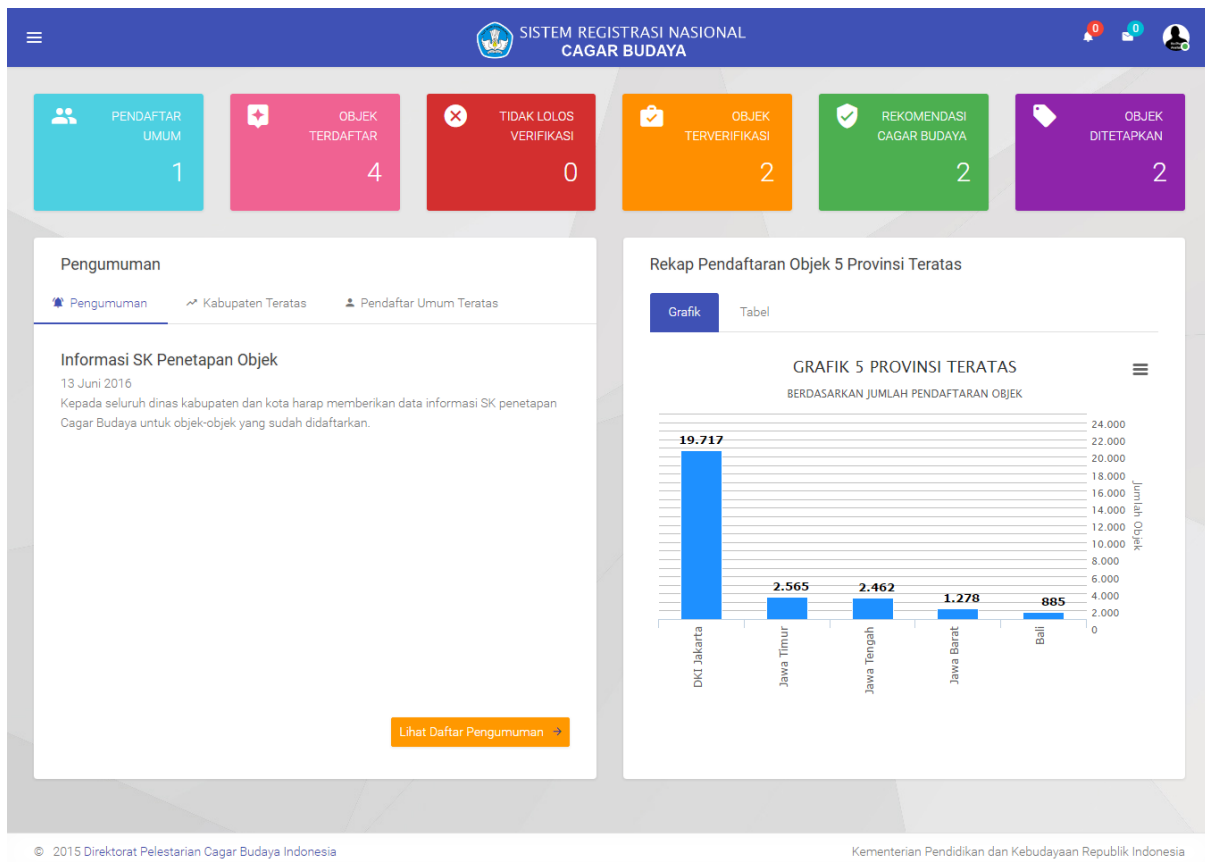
SISTEM REGISTRASI NASIONAL
CAGAR BUDAYA

0 0

PENDAFTAR UMUM
1

OBJEK TERDAFTAR
4

TIDAK LOLOS VERIFIKASI
0

OBJEK TERVERIFIKASI
2

REKOMENDASI CAGAR BUDAYA
2

OBJEK DITETAPKAN
2

Pengumuman

Pengumuman | Kabupaten Teratas | Pendaftar Umum Teratas

Informasi SK Penetapan Objek
13 Juni 2016
Kepada seluruh dinas kabupaten dan kota harap memberikan data informasi SK penetapan Cagar Budaya untuk objek-objek yang sudah didaftarkan.

Lihat Daftar Pengumuman

Rekap Pendaftaran Objek 5 Provinsi Teratas

Grafik | Tabel

GRAFIK 5 PROVINSI TERATAS
BERDASARKAN JUMLAH PENDAFTARAN OBJEK

19.717
2.565
2.462
1.278
885

24.000
22.000
20.000
18.000
16.000
14.000
12.000
10.000
8.000
6.000
4.000
2.000
0

Jumlah Objek

DKI Jakarta
Jawa Timur
Jawa Tengah
Jawa Barat
Bali

© 2015 Direktorat Pelestarian Cagar Budaya Indonesia

Kementerian Pendidikan dan Kebudayaan Republik Indonesia